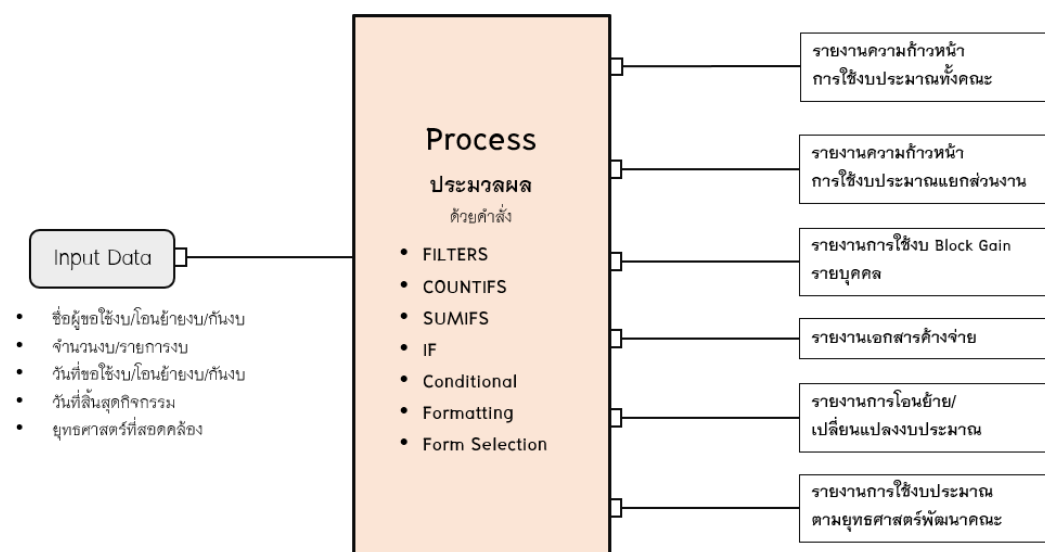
Input Data

- ชื่อผู้ขอใช้งบ/โอนย้ายงบ/กันงบ
- จำนวนงบ/รายการงบ
- วันที่ขอใช้งบ/โอนย้ายงบ/กันงบ
- วันที่สิ้นสุดกิจกรรม
- ยุทธศาสตร์ที่สอดคล้อง

Process

ประมวลผล

ด้วยคำสั่ง

- FILTERS
- COUNTIFS
- SUMIFS
- IF
- Conditional
- Formatting
- Form Selection

รายงานความก้าวหน้า การใช้งบประมาณทั้งคณะ

รายงานความก้าวหน้า การใช้งบประมาณแยกส่วนงาน

รายงานการใช้งบ Block Gain รายบุคคล

รายงานเอกสารค้างจ่าย

รายงานการโอนย้าย/ เปลี่ยนแปลงงบประมาณ

รายงานการใช้งบประมาณ ตามยุทธศาสตร์พัฒนาคณะ